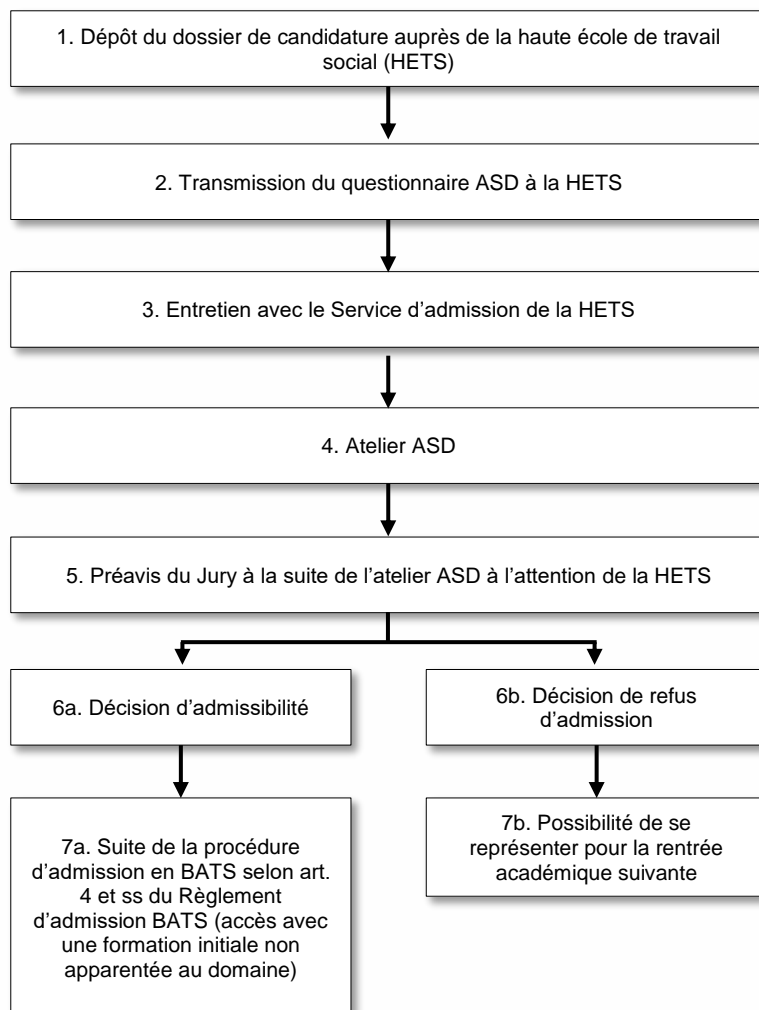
1. Dépôt du dossier de candidature auprès de la haute école de travail social (HETS)

2. Transmission du questionnaire ASD à la HETS

3. Entretien avec le Service d'admission de la HETS

4. Atelier ASD

5. Préavis du Jury à la suite de l'atelier ASD à l'attention de la HETS

6a. Décision d'admissibilité

6b. Décision de refus d'admission

7a. Suite de la procédure d'admission en BATS selon art. 4 et ss du Règlement d'admission BATS (accès avec une formation initiale non apparentée au domaine)

7b. Possibilité de se représenter pour la rentrée académique suivante